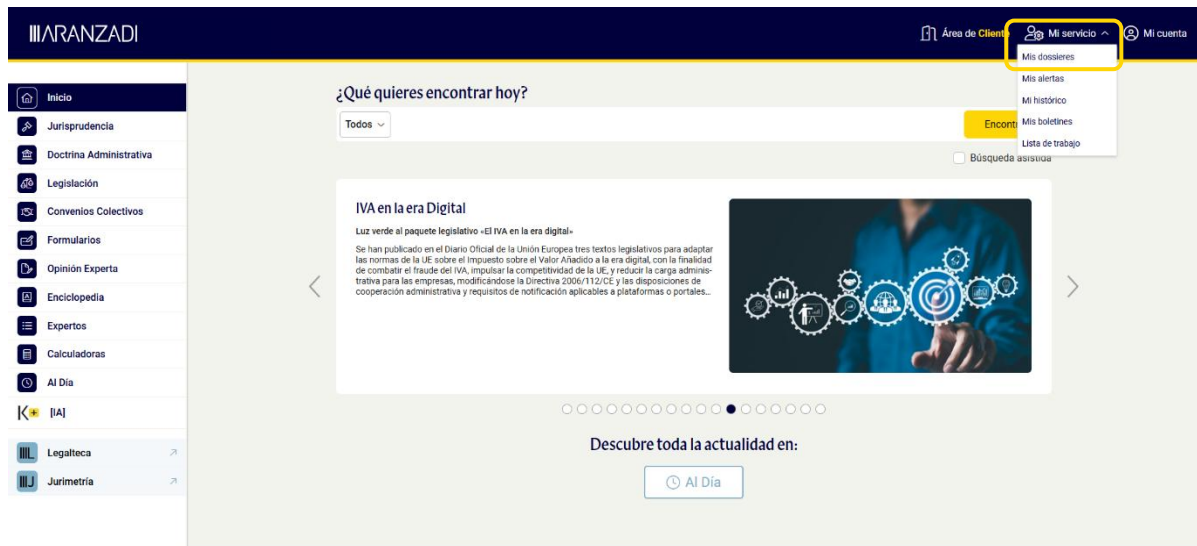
ARANZADI

Área de Cliente Mi servicio Mi cuenta

Mis dossieres
Mis alertas
Mi histórico
Mis boletines
Lista de trabajo

Inicio
Jurisprudencia
Doctrina Administrativa
Legislación
Convenios Colectivos
Formularios
Opinión Experta
Enciclopedia
Expertos
Calculadoras
Al Día
[IA]
Legalteca
Jurimetría

¿Qué quieres encontrar hoy?

Todos

Encontr

Búsqueda asistida

IVA en la era Digital

Luz verde al paquete legislativo «El IVA en la era digital»

Se han publicado en el Diario Oficial de la Unión Europea tres textos legislativos para adaptar las normas de la UE sobre el Impuesto sobre el Valor Añadido a la era digital, con la finalidad de combatir el fraude del IVA, impulsar la competitividad de la UE, y reducir la carga administrativa para las empresas, modificándose la Directiva 2006/112/CE y las disposiciones de cooperación administrativa y requisitos de notificación aplicables a plataformas o portales...

Descubre toda la actualidad en:

Al Día